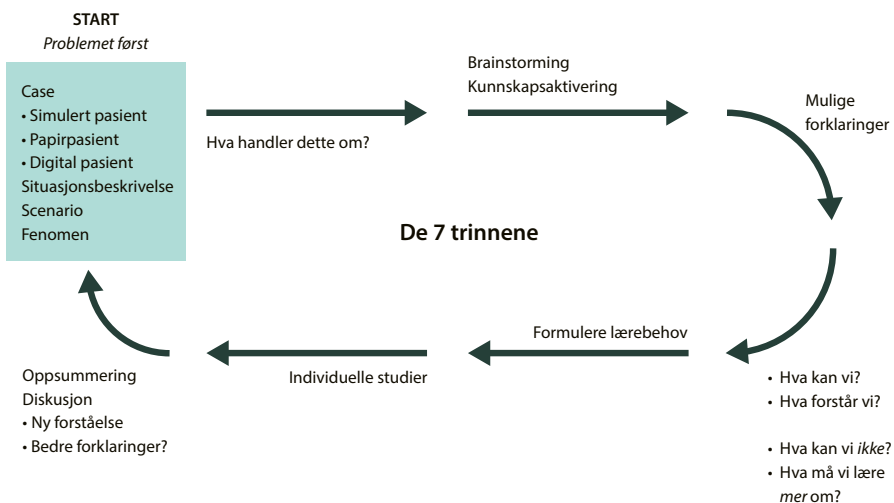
START
*Problemet først*

Case
• Simulert pasient
• Papirpasient
• Digital pasient
Situasjonsbeskrivelse
Scenario
Fenomen

Hva handler dette om?

Brainstorming
Kunnskapsaktivering

Mulige forklaringer

De 7 trinnene

• Hva kan vi?
• Hva forstår vi?

• Hva kan vi *ikke*?
• Hva må vi lære *mer* om?

Formulere lærebehov

Individuelle studier

Oppsummering
Diskusjon
• Ny forståelse
• Bedre forklaringer?